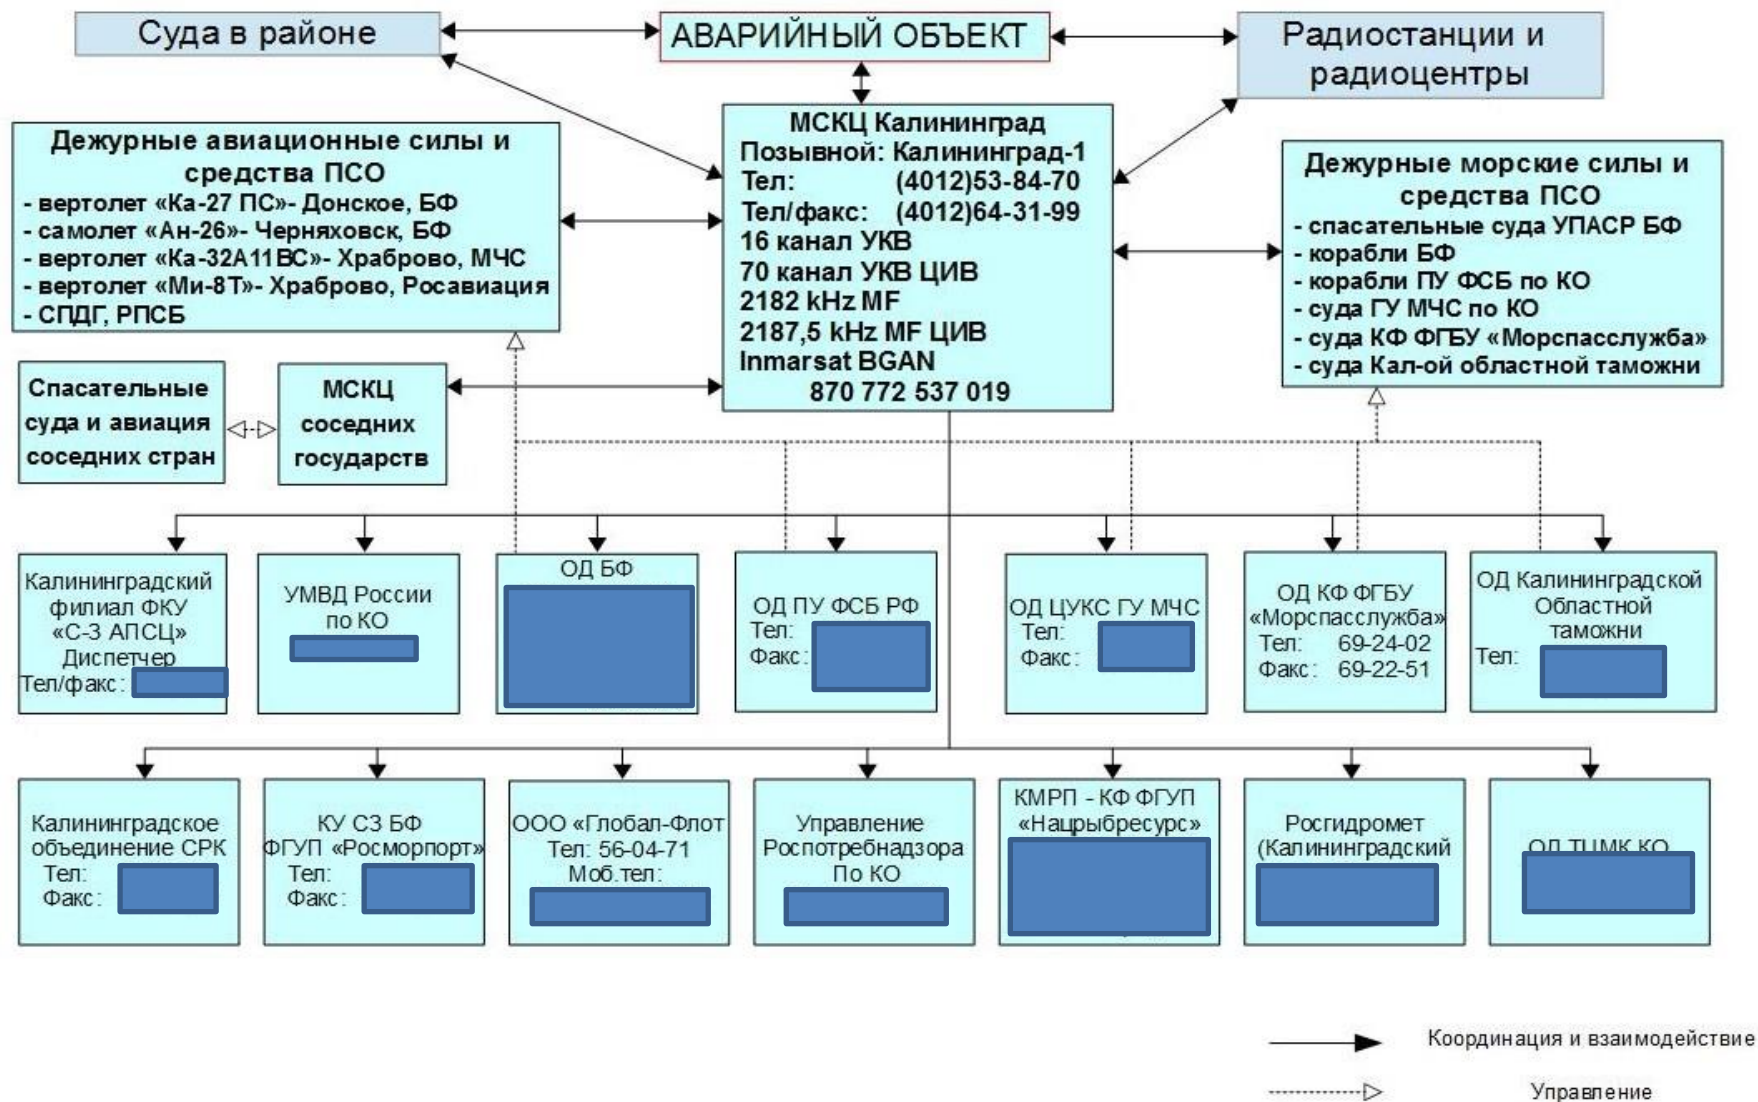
Суда в районе

АВАРИЙНЫЙ ОБЪЕКТ

Радиостанции и радиоцентры

Дежурные авиационные силы и средства ПСО
- вертолет «Ка-27 ПС»- Донское, БФ
- самолет «Ан-26»- Черняховск, БФ
- вертолет «Ка-32А11ВС»- Храброво, МЧС
- вертолет «Ми-8Т»- Храброво, Росавиация
- СПДГ, РПСБ

МСКЦ Калининград
Позывной: Калининград-1
Тел: (4012)53-84-70
Тел/факс: (4012)64-31-99
16 канал УКВ
70 канал УКВ ЦИВ
2182 kHz MF
2187,5 kHz MF ЦИВ
Inmarsat BGAN
870 772 537 019

Дежурные морские силы и средства ПСО
- спасательные суда УПАСР БФ
- корабли БФ
- корабли ПУ ФСБ по КО
- суда ГУ МЧС по КО
- суда КФ ФГБУ «Морспасслужба»
- суда Кал-ой областной таможни

Спасательные суда и авиация соседних стран

МСКЦ соседних государств

Калининградский филиал ФКУ «С-3 АПСЦ» Диспетчер
Тел/факс:

УМВД России по КО

ОД БФ

ОД ПУ ФСБ РФ
Тел:
Факс:

ОД ЦУКС ГУ МЧС
Тел:
Факс:

ОД КФ ФГБУ «Морспасслужба»
Тел: 69-24-02
Факс: 69-22-51

ОД Калининградской Областной таможни
Тел:

Калининградское объединение СРК
Тел:
Факс:

КУ СЗ БФ ФГУП «Росморпорт»
Тел:
Факс:

ООО «Глобал-Флот
Тел: 56-04-71
Моб.тел:

Управление Роспотребнадзора По КО

КМРП - КФ ФГУП «Нацрыбресурс»

Росгидромет (Калининградский

ОД ТЦМК КО

Координация и взаимодействие

Управление